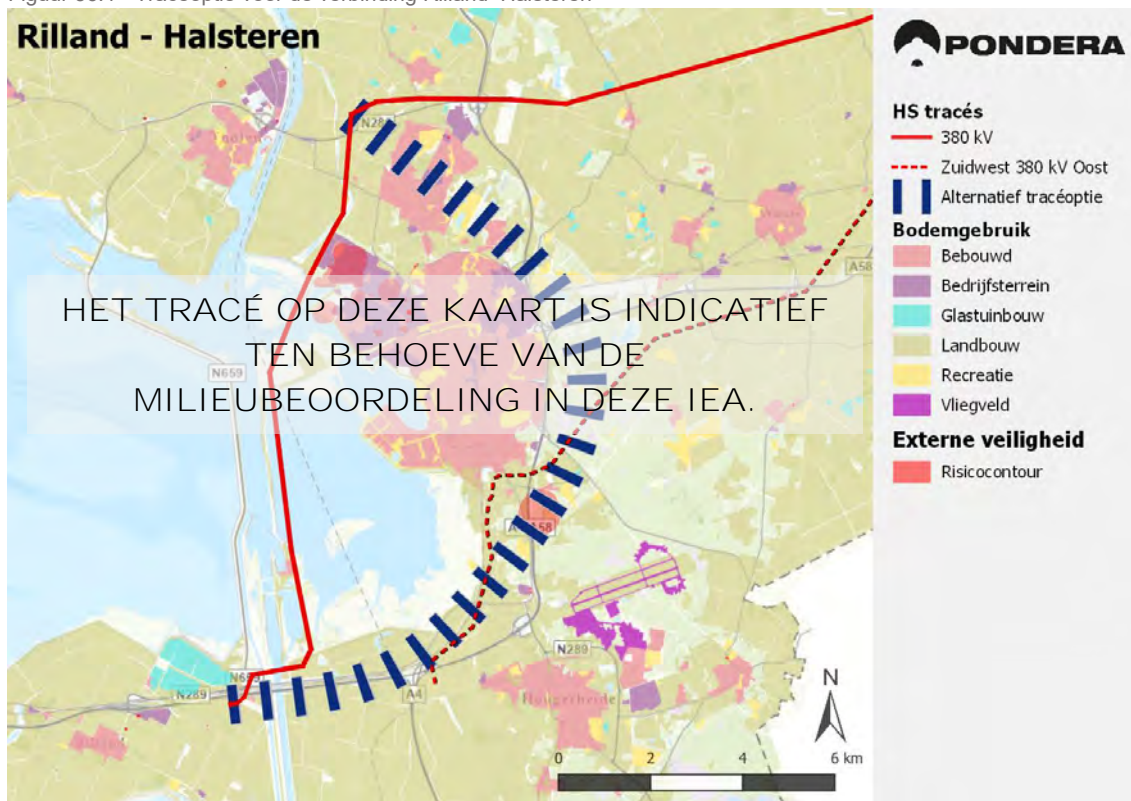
Figuur 30.1 - Tracéoptie voor de verbinding Rilland - Halsteren

Rilland - Halsteren

PONDERA

HS tracés
380 kV
Zuidwest 380 kV Oost
Alternatief tracéoptie
Bodemgebruik
Bebouwd
Bedrijfsterrein
Glastuinbouw
Landbouw
Recreatie
Vliegveld
Externe veiligheid
Risicocontour

HET TRACÉ OP DEZE KAART IS INDICATIEF TEN BEHOEVE VAN DE MILIEUBEOORDELING IN DEZE IEA.

N289
N659
A58
A58
N289
N289
A4
N659
Hoogerheide

N
0 2 4 6 km